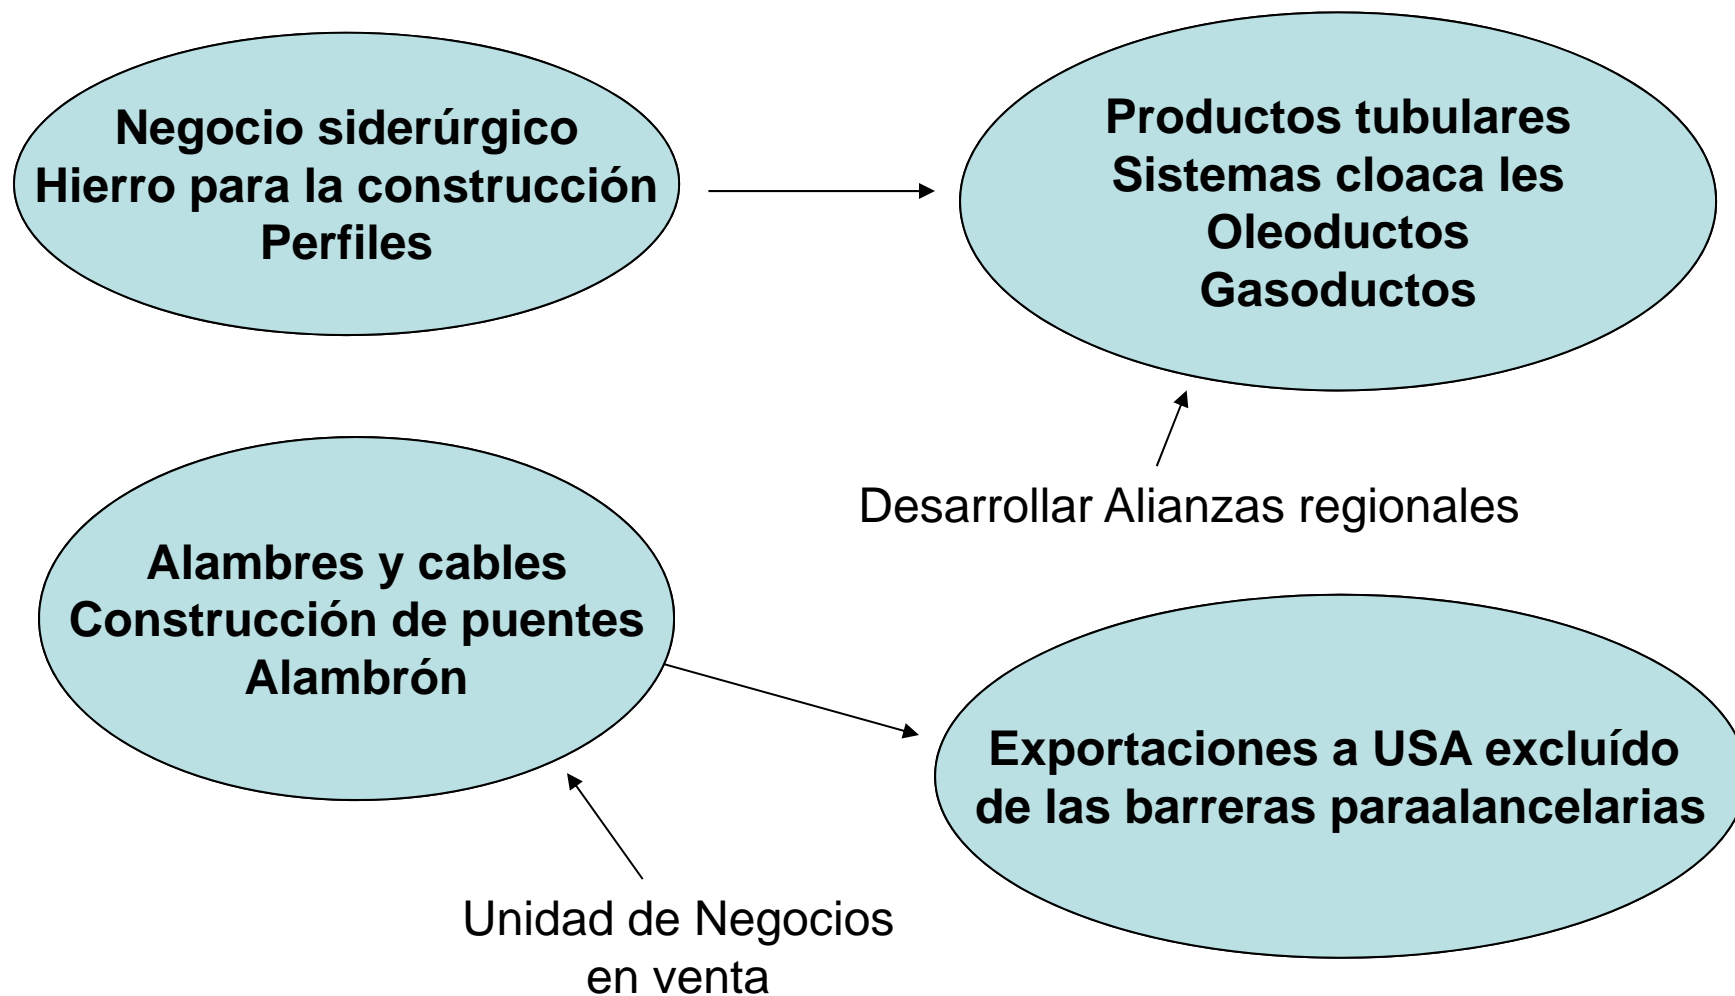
Negocio siderúrgico
Hierro para la construcción
Perfiles

Productos tubulares
Sistemas cloaca les
Oleoductos
Gasoductos

Desarrollar Alianzas regionales

Alambres y cables
Construcción de puentes
Alambrón

Exportaciones a USA excluído de las barreras paraalancelarias

Unidad de Negocios en venta